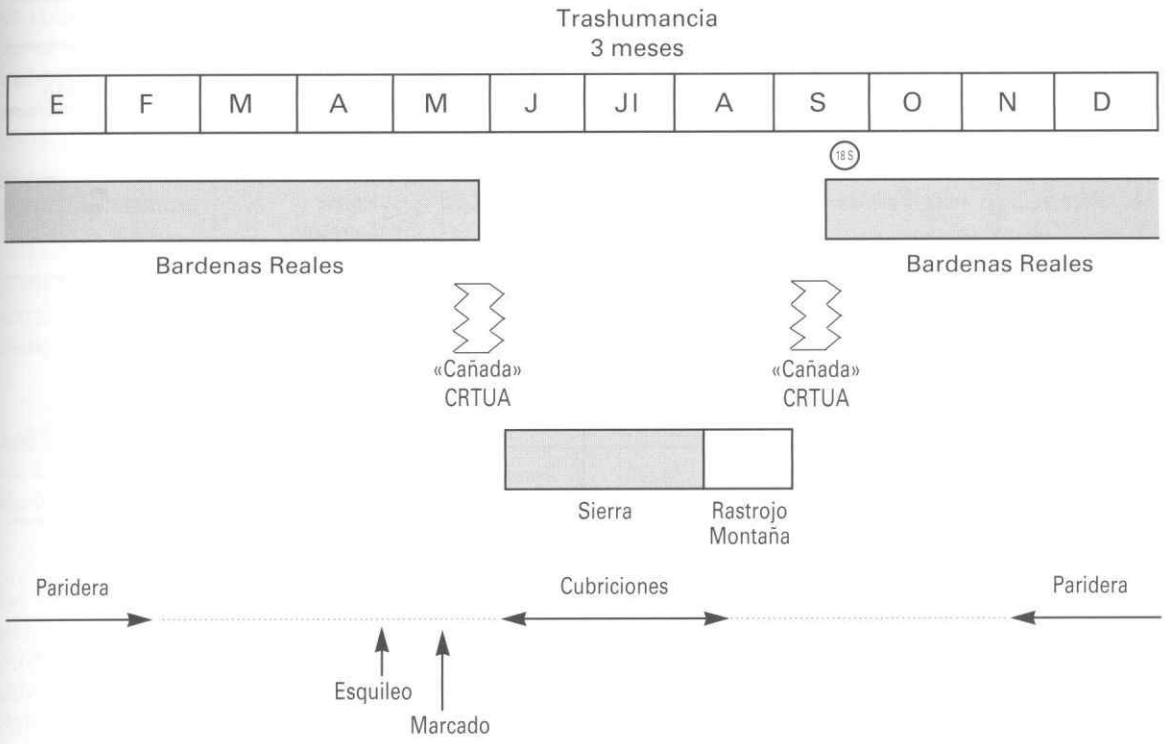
Trashumancia
3 meses

| E | F | M | A | M | J | Jl | A | S | O | N | D |
|---|---|---|---|---|---|---|---|---|---|---|---|

18 S

Bardenas Reales

Bardenas Reales

«Cañada»
CRTUA

«Cañada»
CRTUA

Sierra

Rastrojo
Montaña

Paridera

Cubriciones

Paridera

Esquileo

Marcado